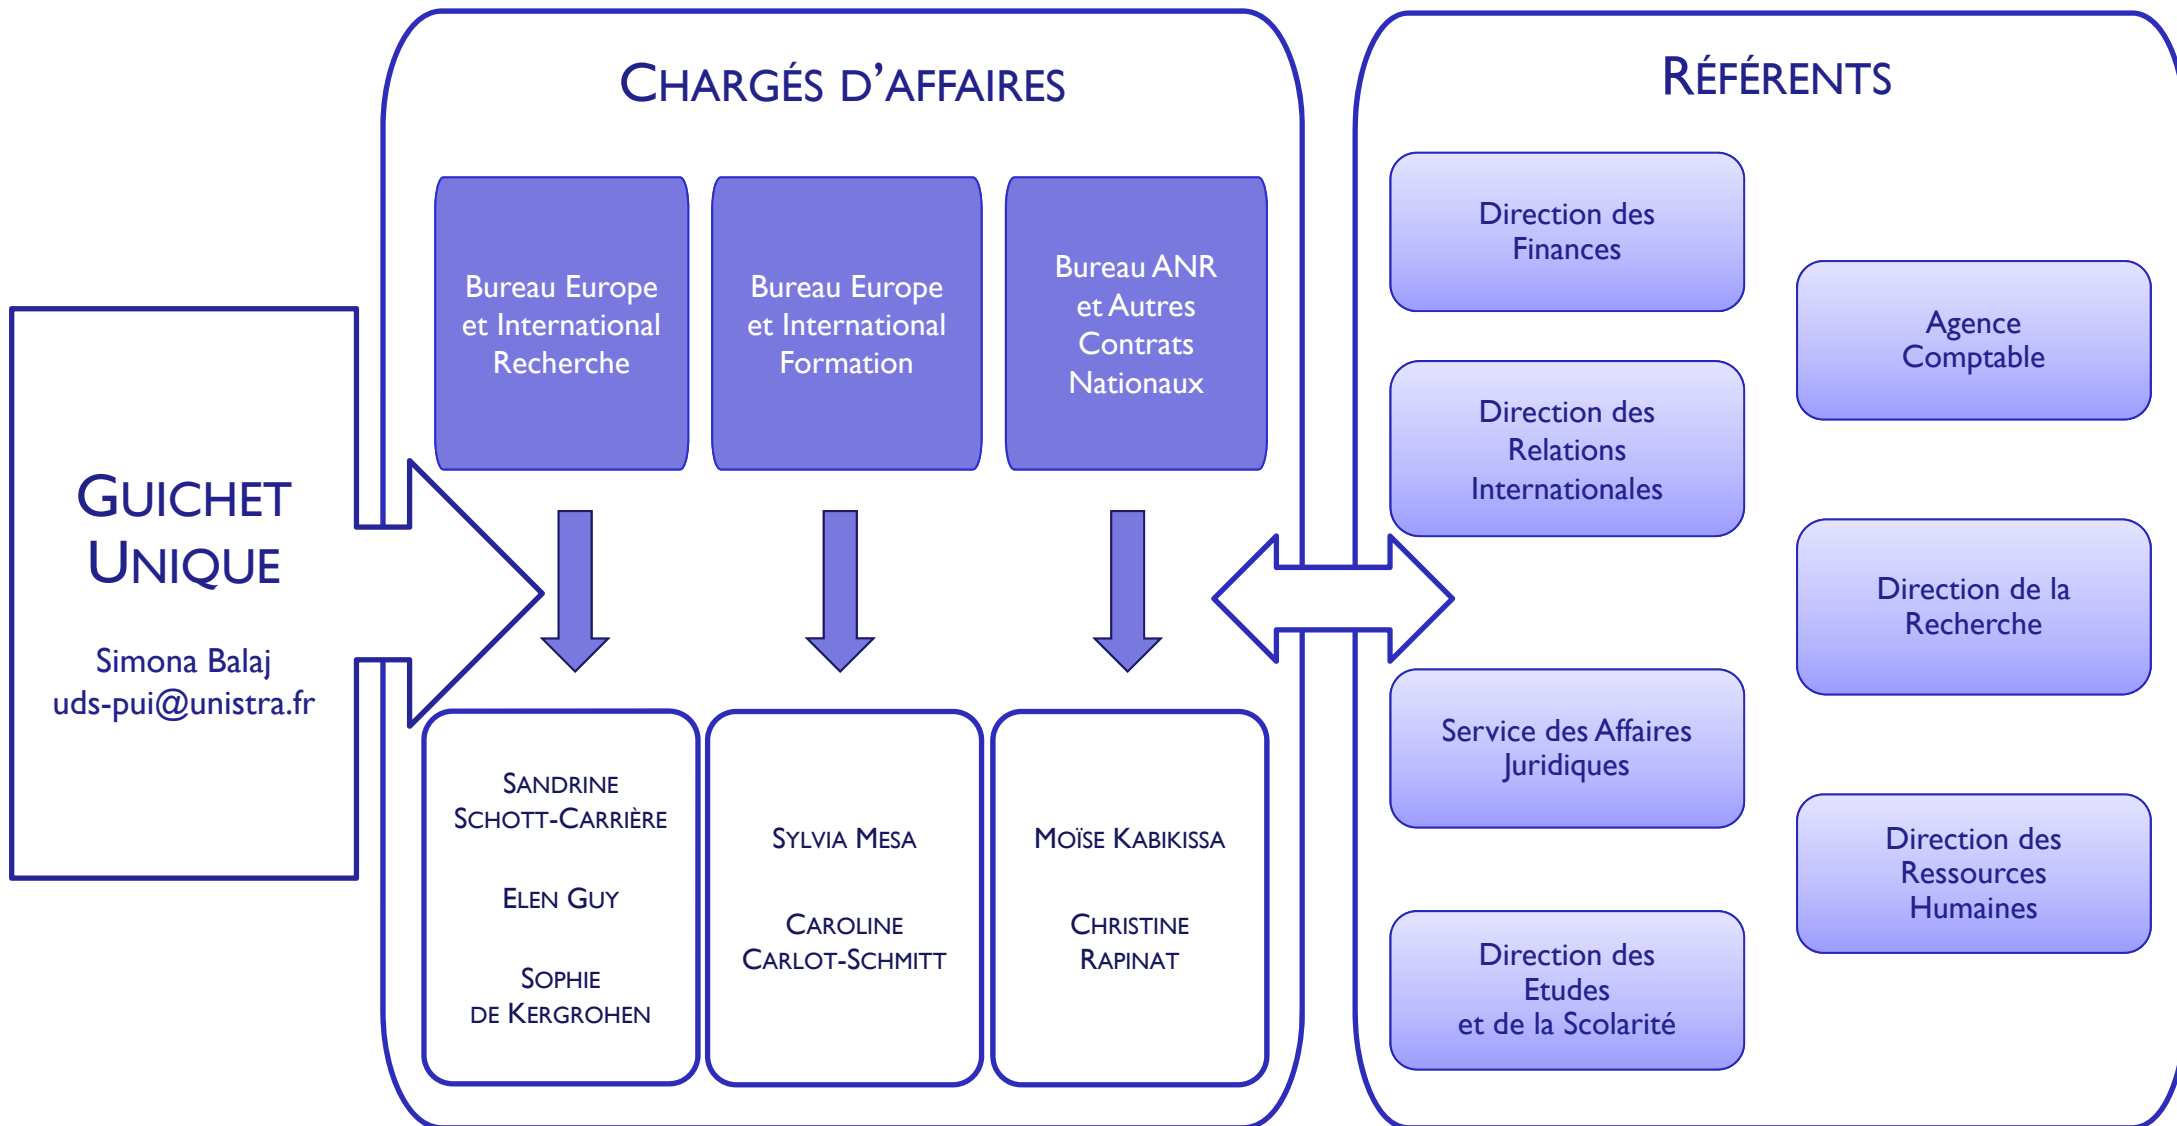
GUICHET UNIQUE

Simona Balaj
uds-pui@unistra.fr

CHARGÉS D'AFFAIRES

Bureau Europe et International Recherche

Bureau Europe et International Formation

Bureau ANR et Autres Contrats Nationaux

SANDRINE SCHOTT-CARRIÈRE

ELEN GUY

SOPHIE DE KERGROHEN

SYLVIA MESA

CAROLINE CARLOT-SCHMITT

MOÏSE KABIKISSA

CHRISTINE RAPINAT

RÉFÉRENTS

Direction des Finances

Direction des Relations Internationales

Service des Affaires Juridiques

Direction des Etudes et de la Scolarité

Agence Comptable

Direction de la Recherche

Direction des Ressources Humaines